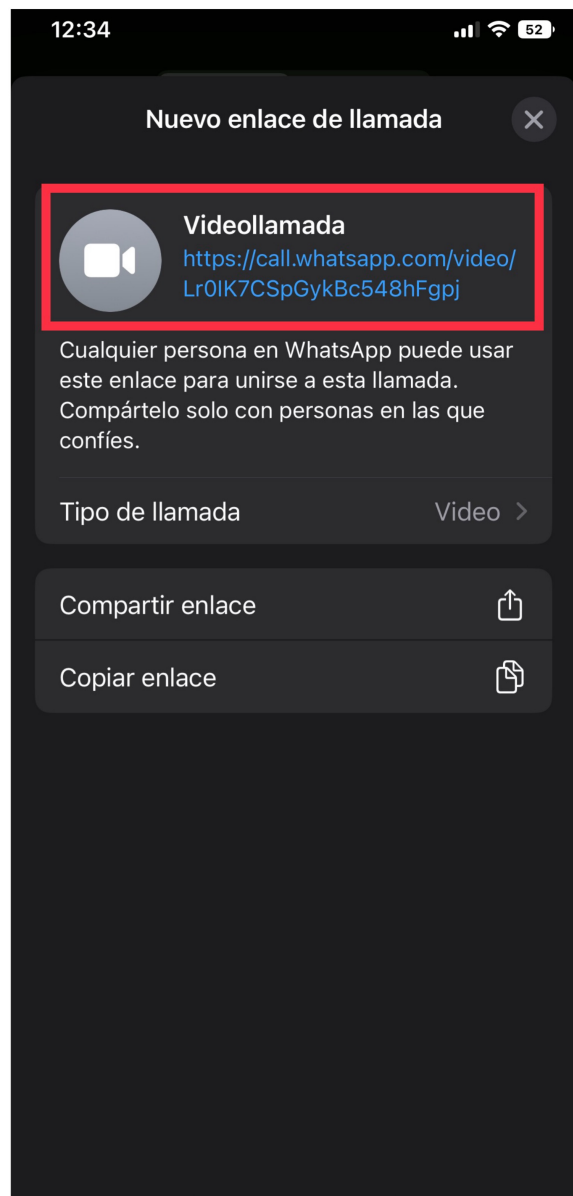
12:34

52

Nuevo enlace de llamada

Videollamada
https://call.whatsapp.com/video/Lr0IK7CSpGykBc548hFgpj

Cualquier persona en WhatsApp puede usar este enlace para unirse a esta llamada. Compártelo solo con personas en las que confíes.

Tipo de llamada Video

Compartir enlace

Copiar enlace